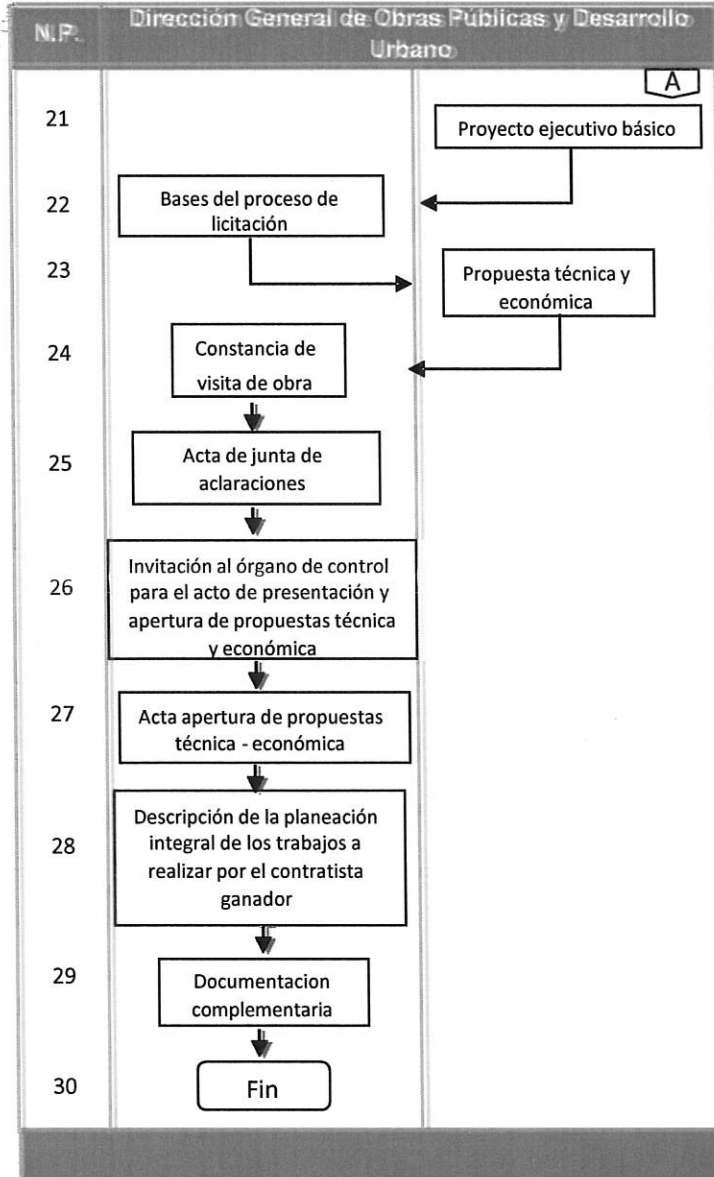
N.P.

Dirección General de Obras Públicas y Desarrollo Urbano

A

21

Proyecto ejecutivo básico

22

Bases del proceso de licitación

23

Propuesta técnica y económica

24

Constancia de visita de obra

25

Acta de junta de aclaraciones

26

Invitación al órgano de control para el acto de presentación y apertura de propuestas técnica y económica

27

Acta apertura de propuestas técnica - económica

28

Descripción de la planeación integral de los trabajos a realizar por el contratista ganador

29

Documentacion complementaria

30

Fin